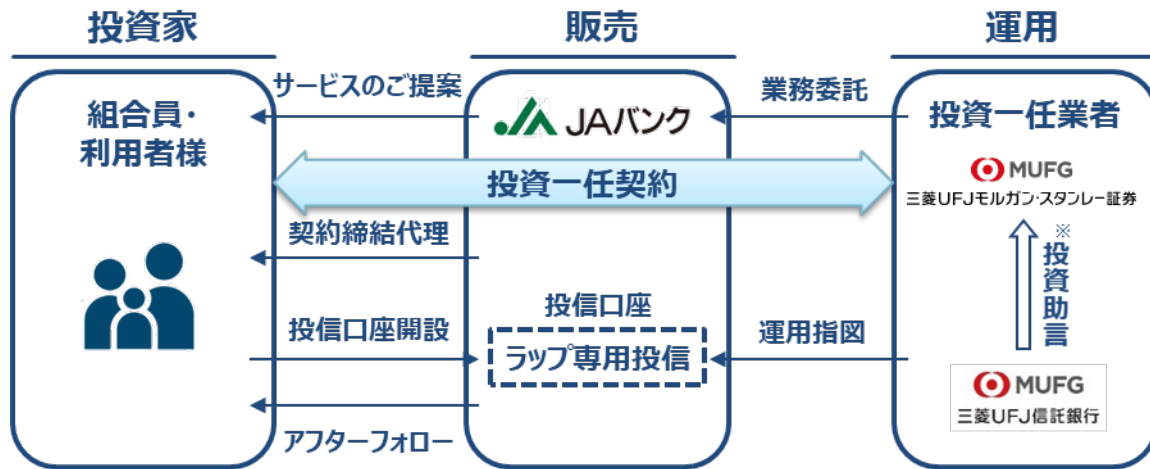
投資家

販売

運用

サービスのご提案

業務委託

組合員・利用者様

JAバンク

投資一任業者

投資一任契約

MUFG
三菱UFJモルガン・スタンレー証券

契約締結代理

※投資助言

投信口座

投信口座開設

運用指図

ラップ専用投信

MUFG
三菱UFJ信託銀行

アフターフォロー